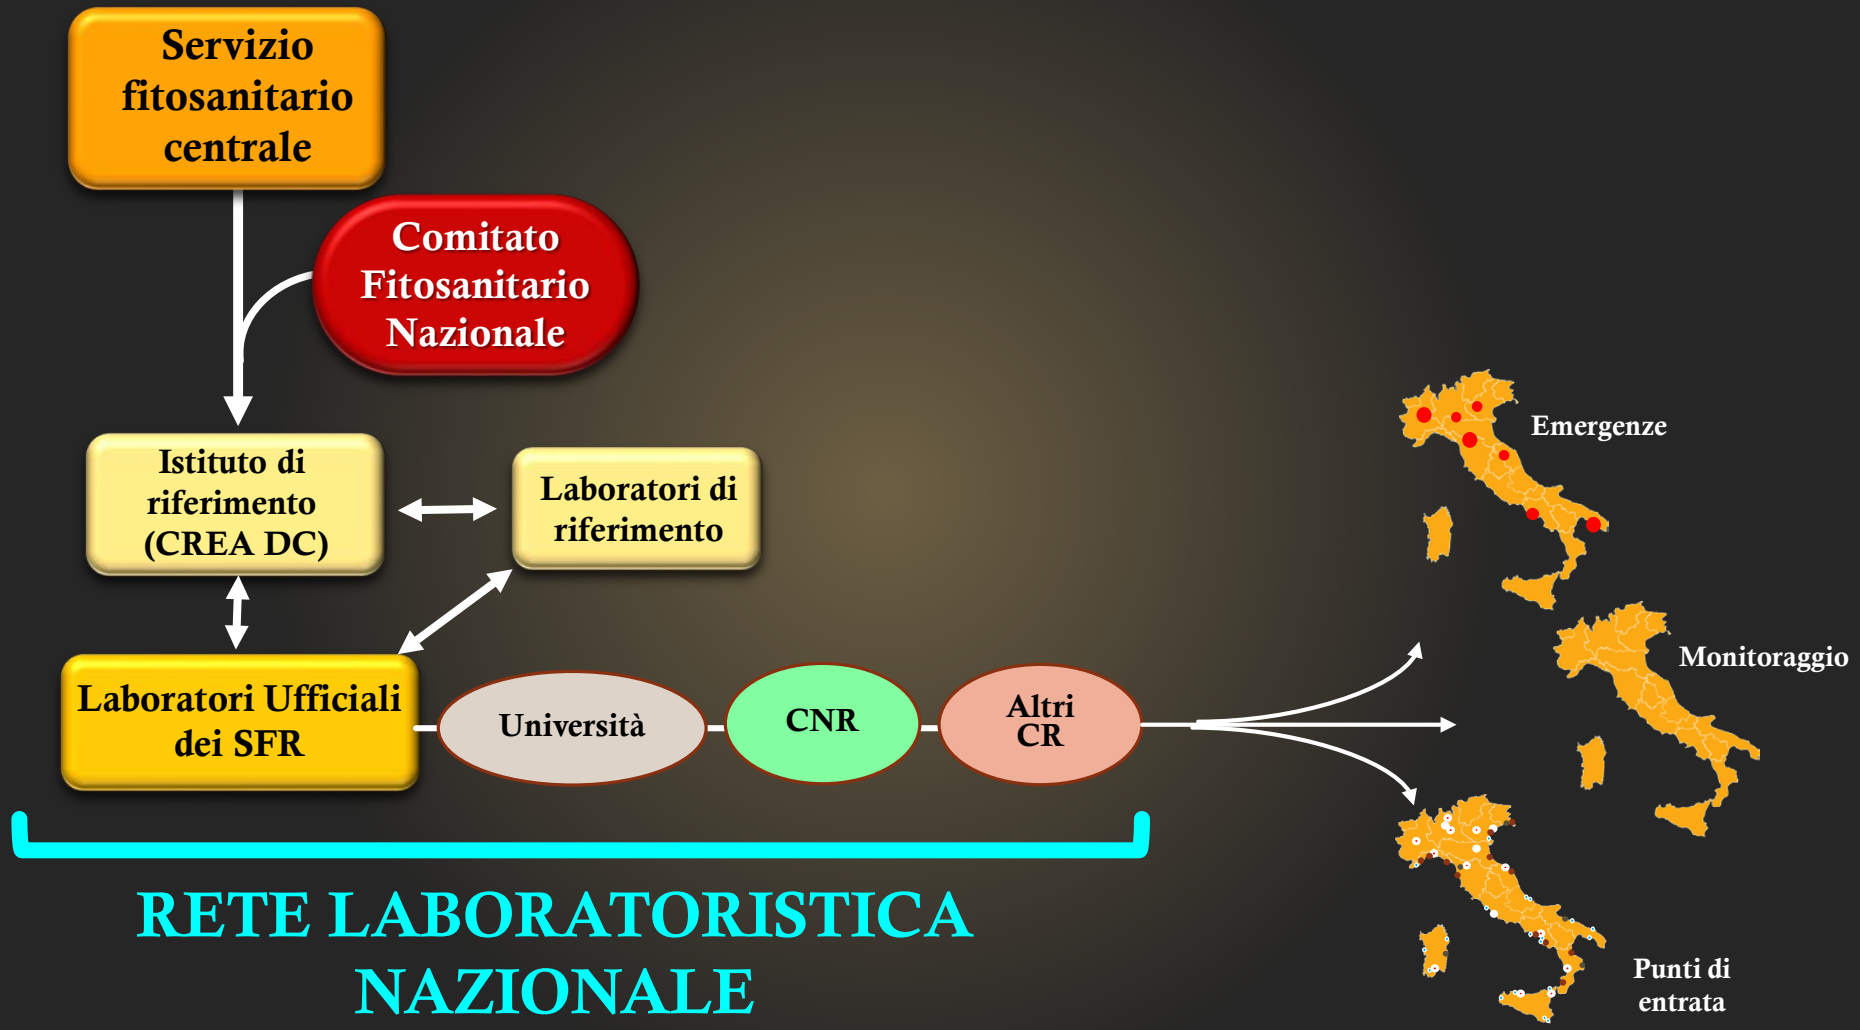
Servizio fitosanitario centrale

Comitato Fitosanitario Nazionale

Istituto di riferimento (CREA DC)

Laboratori di riferimento

Laboratori Ufficiali dei SFR

Università

CNR

Altri CR

Emergenze

Monitoraggio

Punti di entrata

RETE LABORATORISTICA NAZIONALE